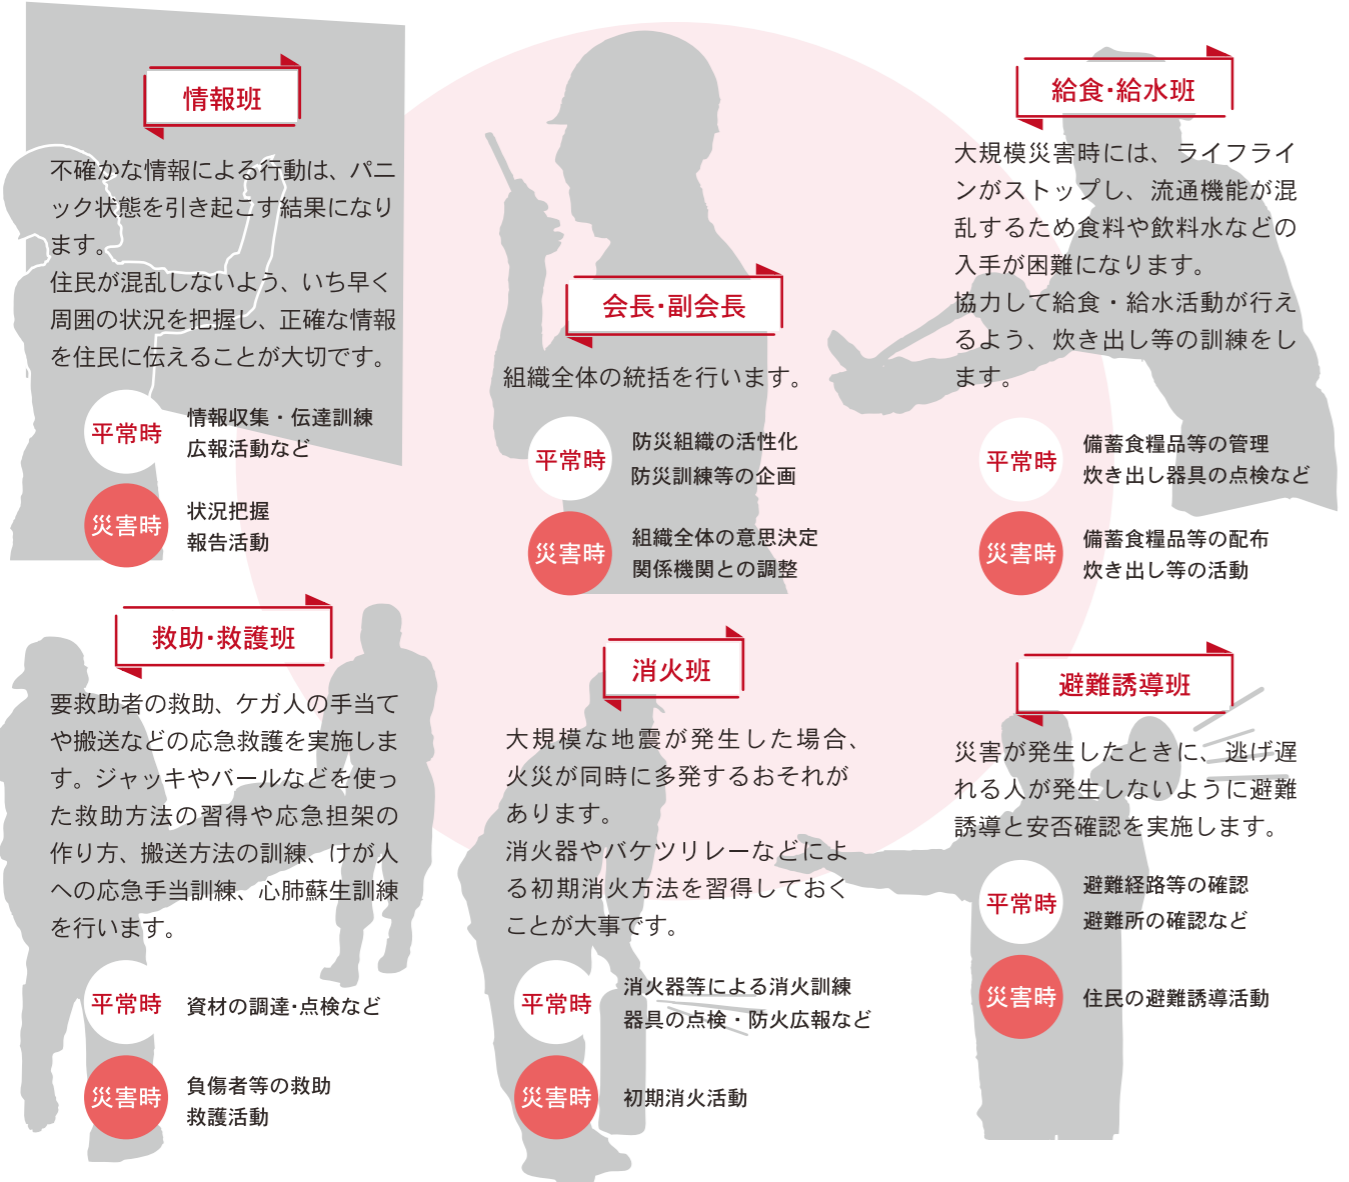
情報班

不確かな情報による行動は、パニック状態を引き起こす結果になります。
住民が混乱しないよう、いち早く周囲の状況を把握し、正確な情報を住民に伝えることが大切です。

平常時
情報収集・伝達訓練
広報活動など

災害時
状況把握
報告活動

会長･副会長

組織全体の統括を行います。

平常時
防災組織の活性化
防災訓練等の企画

災害時
組織全体の意思決定
関係機関との調整

給食･給水班

大規模災害時には、ライフラインがストップし、流通機能が混乱するため食料や飲料水などの入手が困難になります。
協力して給食・給水活動が行えるよう、炊き出し等の訓練をします。

平常時
備蓄食糧品等の管理
炊き出し器具の点検など

災害時
備蓄食糧品等の配布
炊き出し等の活動

救助･救護班

要救助者の救助、ケガ人の手当てや搬送などの応急救護を実施します。ジャッキやバールなどを使った救助方法の習得や応急担架の作り方、搬送方法の訓練、けが人への応急手当訓練、心肺蘇生訓練を行います。

平常時
資材の調達･点検など

災害時
負傷者等の救助
救護活動

消火班

大規模な地震が発生した場合、火災が同時に多発するおそれがあります。
消火器やバケツリレーなどによる初期消火方法を習得しておくことが大事です。

平常時
消火器等による消火訓練
器具の点検・防火広報など

災害時
初期消火活動

避難誘導班

災害が発生したときに、逃げ遅れる人が発生しないように避難誘導と安否確認を実施します。

平常時
避難経路等の確認
避難所の確認など

災害時
住民の避難誘導活動